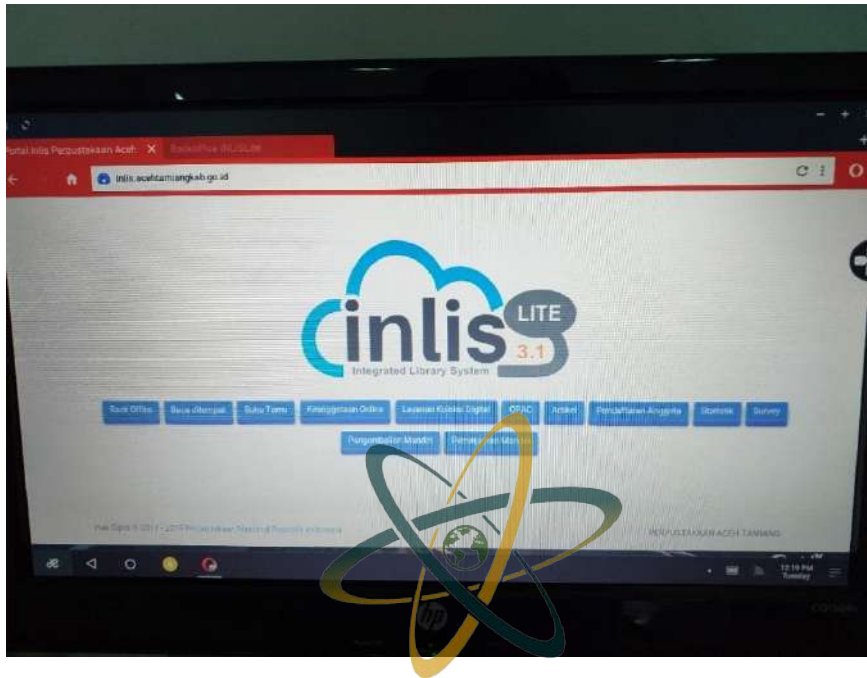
Portal Inlis Perpustakaan Aceh ×
BackOffice INLISLite

inlis.acehtamiangkab.go.id

inlis LITE 3.1
Integrated Library System

Back Office | Baca ditempat | Buku Tamu | Keanggotaan Online | Layanan Koleksi Digital | OPAC | Artikel | Pendaftaran Anggota | Statistik | Survey
Pengembalian Mandiri | Peminjaman Mandiri

Hak Cipta © 2017 - 2019 Perpustakaan Nasional Republik Indonesia

PERPUSTAKAAN ACEH TAMIANG

12:19 PM
Tuesday

hp